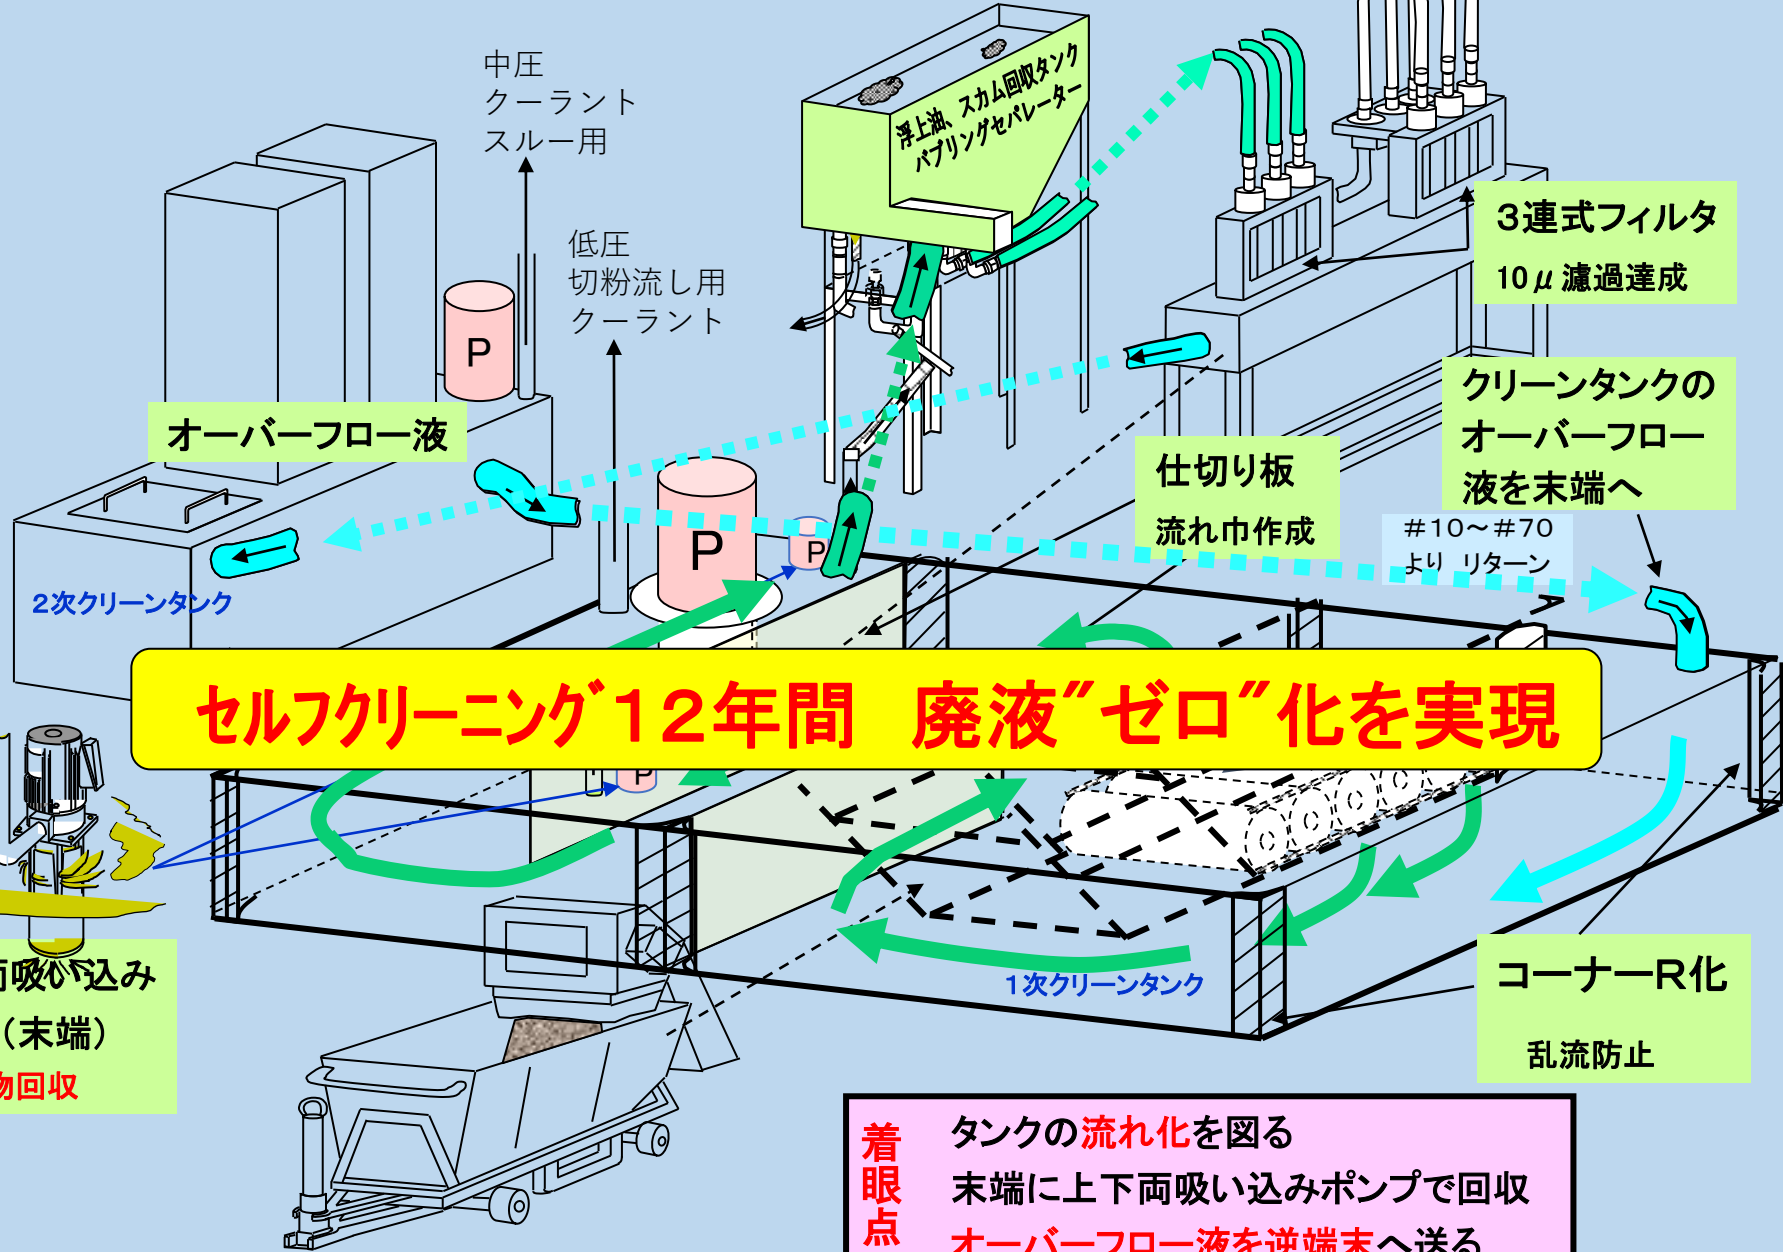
中圧
クーラント
スルー用

低圧
切粉流し用
クーラント

浮上油、スカム回収タンク
バブリングセパレーター

3連式フィルタ
10$\mu$ 濾過達成

オーバーフロー液

P

P

P

クリーンタンクの
オーバーフロー
液を末端へ

仕切り板
流れ巾作成

#10～#70
より リターン

2次クリーンタンク

セルフクリーニング12年間 廃液”ゼロ”化を実現

P

両吸い込み
（末端）
物回収

1次クリーンタンク

コーナーR化
乱流防止

着眼点

タンクの流れ化を図る
末端に上下両吸い込みポンプで回収
オーバーフロー液を逆端末へ送る